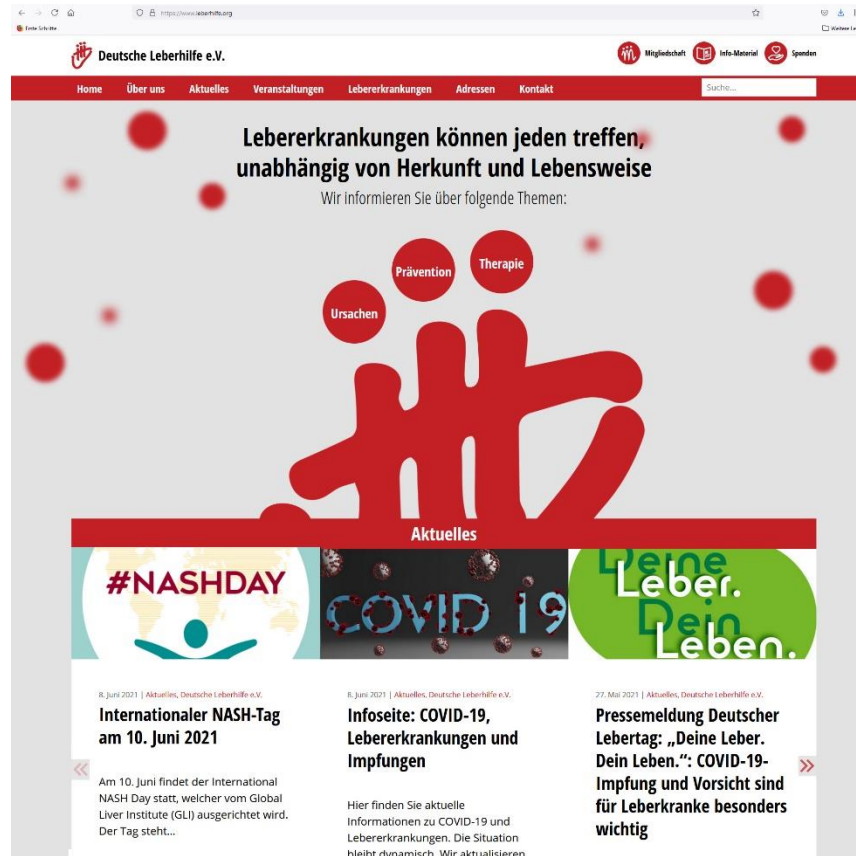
https://www.leberhilfe.org

Erste Schritte

Weitere Le

Deutsche Leberhilfe e.V.

Mitgliedschaft Info-Material Spenden

Home Über uns Aktuelles Veranstaltungen Lebererkrankungen Adressen Kontakt

Suche...

Lebererkrankungen können jeden treffen, unabhängig von Herkunft und Lebensweise

Wir informieren Sie über folgende Themen:

Prävention Therapie Ursachen

Aktuelles

#NASHDAY

COVID 19

Deine Leber. Dein Leben.

8. Juni 2021 | Aktuelles, Deutsche Leberhilfe e.V.

Internationaler NASH-Tag am 10. Juni 2021

Am 10. Juni findet der International NASH Day statt, welcher vom Global Liver Institute (GLI) ausgerichtet wird. Der Tag steht...

8. Juni 2021 | Aktuelles, Deutsche Leberhilfe e.V.

Infoseite: COVID-19, Lebererkrankungen und Impfungen

Hier finden Sie aktuelle Informationen zu COVID-19 und Lebererkrankungen. Die Situation bleibt dynamisch. Wir aktualisieren

27. Mai 2021 | Aktuelles, Deutsche Leberhilfe e.V.

Pressemeldung Deutscher Lebertag: „Deine Leber. Dein Leben.“: COVID-19-Impfung und Vorsicht sind für Leberkranke besonders wichtig

«

»